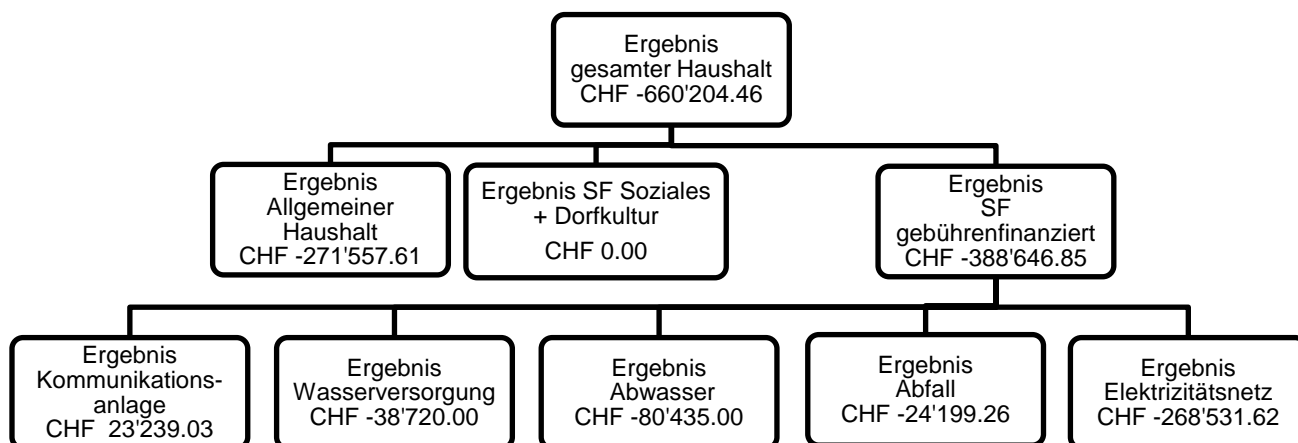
Ergebnis gesamter Haushalt
CHF -660'204.46

Ergebnis Allgemeiner Haushalt
CHF -271'557.61

Ergebnis SF Soziales + Dorfkultur
CHF 0.00

Ergebnis SF gebührenfinanziert
CHF -388'646.85

Ergebnis Kommunikationsanlage
CHF 23'239.03

Ergebnis Wasserversorgung
CHF -38'720.00

Ergebnis Abwasser
CHF -80'435.00

Ergebnis Abfall
CHF -24'199.26

Ergebnis Elektrizitätsnetz
CHF -268'531.62